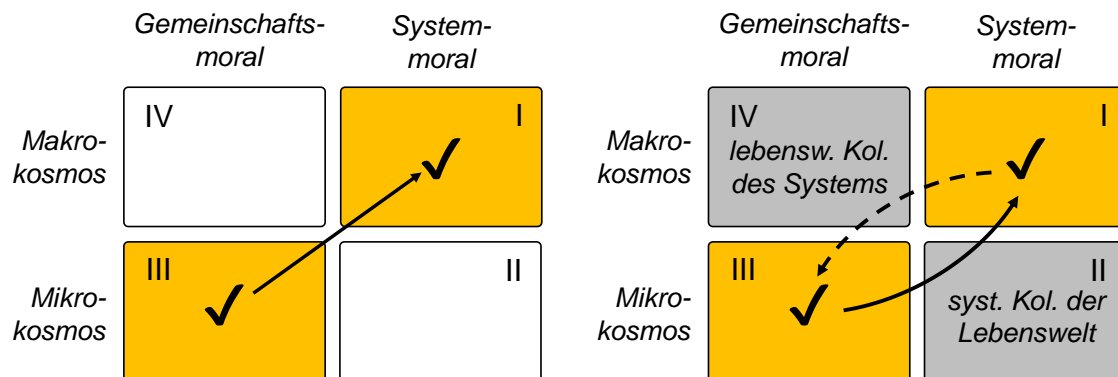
Gemeinschaftsmoral

Systemmoral

Makrokosmos

IV

I

✓

Mikrokosmos

III

✓

II

Gemeinschaftsmoral

Systemmoral

Makrokosmos

IV
lebensw. Kol. des Systems

I

✓

Mikrokosmos

III

✓

II
syst. Kol. der Lebenswelt